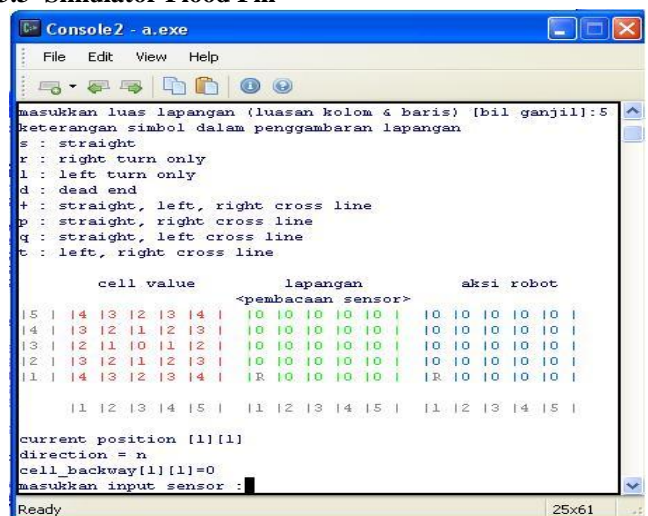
Console2 - a.exe

File Edit View Help

masukkan luas lapangan (luasan kolom & baris) [bil ganjil]:5
keterangan simbol dalam penggambaran lapangan
s : straight
r : right turn only
l : left turn only
d : dead end
+ : straight, left, right cross line
p : straight, right cross line
q : straight, left cross line
t : left, right cross line

cell value lapangan aksi robot
<pembacaan sensor>
|5 | |4 |3 |2 |3 |4 | |0 |0 |0 |0 |0 | |0 |0 |0 |0 |0 |
|4 | |3 |2 |1 |2 |3 | |0 |0 |0 |0 |0 | |0 |0 |0 |0 |0 |
|3 | |2 |1 |0 |1 |2 | |0 |0 |0 |0 |0 | |0 |0 |0 |0 |0 |
|2 | |3 |2 |1 |2 |3 | |0 |0 |0 |0 |0 | |0 |0 |0 |0 |0 |
|1 | |4 |3 |2 |3 |4 | |R |0 |0 |0 |0 | |R |0 |0 |0 |0 |

|1 |2 |3 |4 |5 | |1 |2 |3 |4 |5 | |1 |2 |3 |4 |5 |

current position [1][1]
direction = n
cell_backway[1][1]=0
masukkan input sensor :

Ready 25x61